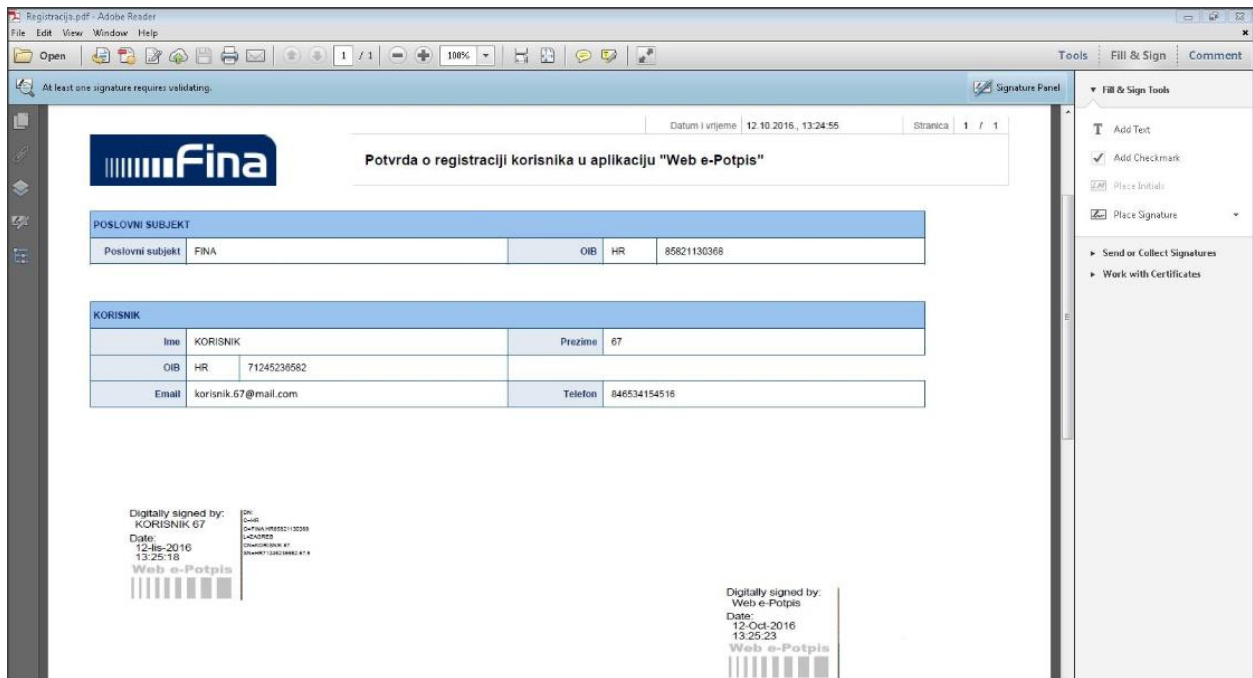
Registracija.pdf - Adobe Reader
File Edit View Window Help

Open 1 / 1 100%

Tools Fill & Sign Comment

At least one signature requires validating.

Signature Panel

▾ Fill & Sign Tools

Add Text
Add Checkmark
Place Initials
Place Signature

▸ Send or Collect Signatures
▸ Work with Certificates

Fina

Datum i vrijeme 12.10.2016., 13:24:55 Stranica 1 / 1

Potvrda o registraciji korisnika u aplikaciju "Web e-Potpis"

| POSLOVNI SUBJEKT | | | | |
|---|---|---|---|---|
| Poslovni subjekt | FINA | OIB | HR | 85821130368 |

| KORISNIK | | | | |
|---|---|---|---|---|
| Ime | KORISNIK | | Prezime | 67 |
| OIB | HR | 71245236582 | | |
| Email | korisnik.67@mail.com | | Telefon | 846534154516 |

Digitally signed by: KORISNIK 67
Date: 12-lis-2016 13:25:18
Web e-Potpis

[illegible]

Digitally signed by: Web e-Potpis
Date: 12-Oct-2016 13:25:23
Web e-Potpis